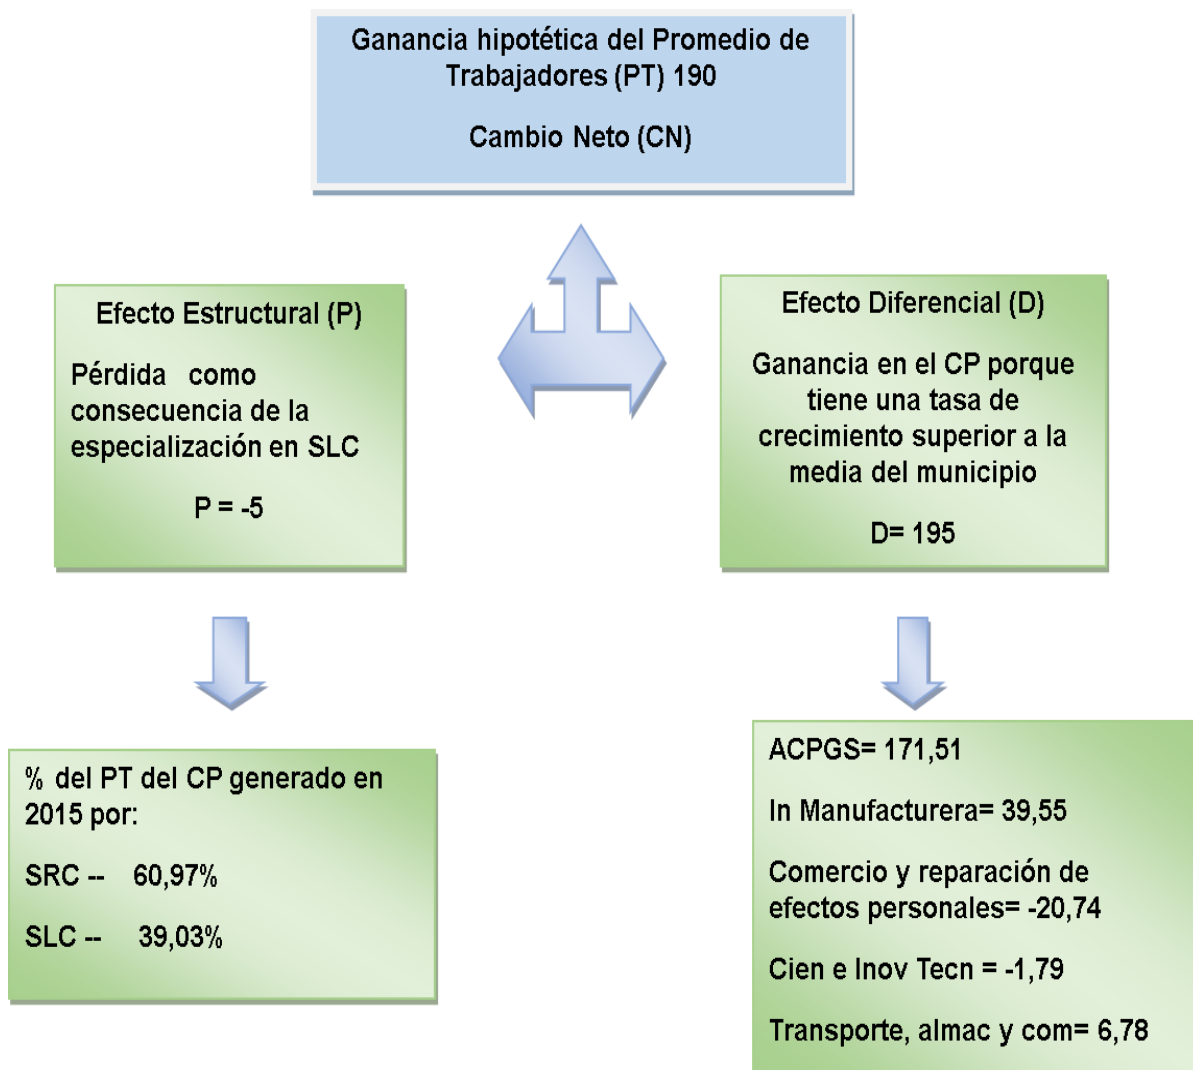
Ganancia hipotética del Promedio de Trabajadores (PT) 190

Cambio Neto (CN)

Efecto Estructural (P)

Pérdida como consecuencia de la especialización en SLC

P = -5

Efecto Diferencial (D)

Ganancia en el CP porque tiene una tasa de crecimiento superior a la media del municipio

D= 195

% del PT del CP generado en 2015 por:

SRC -- 60,97%

SLC -- 39,03%

ACPGS= 171,51

In Manufacturera= 39,55

Comercio y reparación de efectos personales= -20,74

Cien e Inov Tecn = -1,79

Transporte, almac y com= 6,78